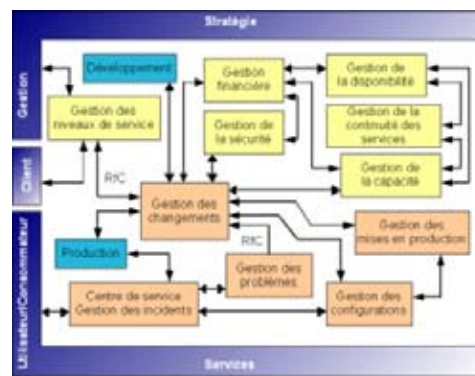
Stratégie

Gestion

Client

Utilisateur/Consommateur

Développement

Gestion des niveaux de service

Gestion financière

Gestion de la sécurité

Gestion de la disponibilité

Gestion de la continuité des services

Gestion de la capacité

RfC

Gestion des changements

Production

RfC

Gestion des problèmes

Gestion des mises en production

Centre de service Gestion des incidents

Gestion des configurations

Services